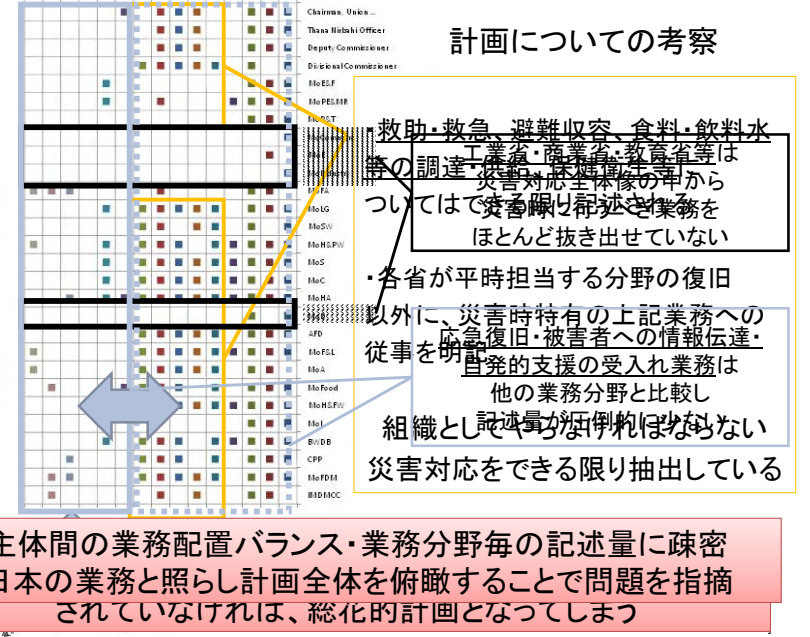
Chairman, Union ...
Thana Nirbahi Officer
Deputy Commissioner
Divisional Commissioner
MoES.F
MoPES.MR
MoPST
MoFA
MoLG
MoSW
MoHS&PW
MoS
MoC
MoHA
AFD
MoF&L
MoA
MoFood
MoH&FW
MoI
BWDB
CPP
MoFDM
IMDMCC

計画についての考察

・救助・救急、避難収容、食料・飲料水等の調達・供給、保健衛生等についてはできる限り記述される

工業省・商業省・教育省等は災害対応全体像の中から災害時に行うべき業務をほとんど抜き出せていない

・各省が平時担当する分野の復旧以外に、災害時特有の上記業務への従事を明記

応急復旧・被害者への情報伝達・自発的支援の受入れ業務は他の業務分野と比較し記述量が圧倒的に少ない

組織としてやらなければならない災害対応をできる限り抽出している

主体間の業務配置バランス・業務分野毎の記述量に疎密
日本の業務と照らし計画全体を俯瞰することで問題を指摘
されていなければ、総花的計画となってしまう